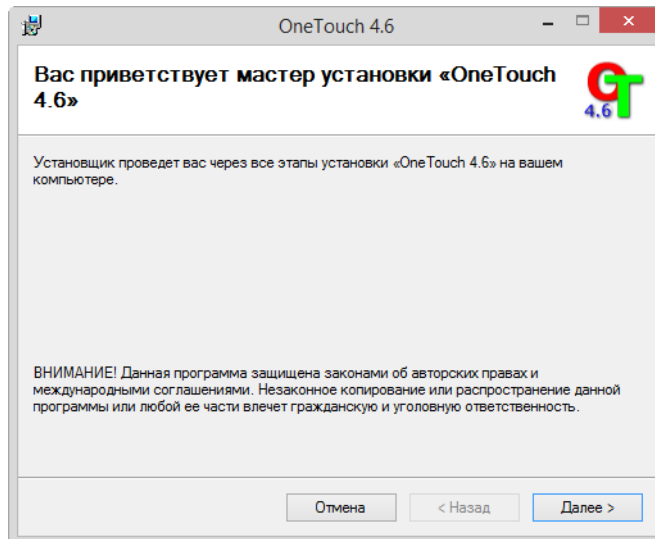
OneTouch 4.6

Вас приветствует мастер установки «OneTouch 4.6»

4.6

Установщик проведет вас через все этапы установки «OneTouch 4.6» на вашем компьютере.

ВНИМАНИЕ! Данная программа защищена законами об авторских правах и международными соглашениями. Незаконное копирование или распространение данной программы или любой ее части влечет гражданскую и уголовную ответственность.

Отмена
< Назад
Далее >